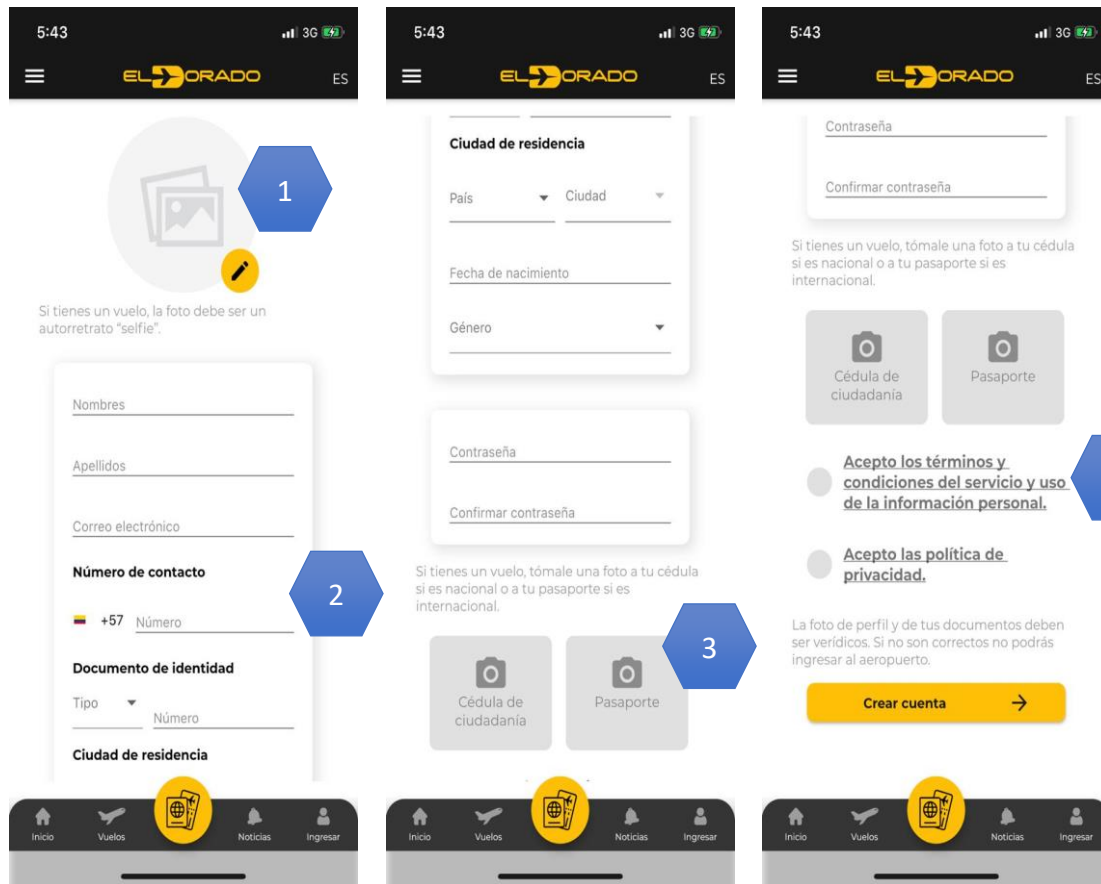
5:43 3G

EL DORADO ES

1

Si tienes un vuelo, la foto debe ser un autorretrato "selfie".

Nombres

Apellidos

Correo electrónico

Número de contacto

2

+57 Número

Documento de identidad

Tipo Número

Ciudad de residencia

Inicio Vuelos Noticias Ingresar

5:43 3G

EL DORADO ES

Ciudad de residencia

País Ciudad

Fecha de nacimiento

Género

Contraseña

Confirmar contraseña

Si tienes un vuelo, tómale una foto a tu cédula si es nacional o a tu pasaporte si es internacional.

3

Cédula de ciudadanía

Pasaporte

Inicio Vuelos Noticias Ingresar

5:43 3G

EL DORADO ES

Contraseña

Confirmar contraseña

Si tienes un vuelo, tómale una foto a tu cédula si es nacional o a tu pasaporte si es internacional.

Cédula de ciudadanía

Pasaporte

Acepto los términos y condiciones del servicio y uso de la información personal.

Acepto las política de privacidad.

La foto de perfil y de tus documentos deben ser verídicos. Si no son correctos no podrás ingresar al aeropuerto.

Crear cuenta

Inicio Vuelos Noticias Ingresar